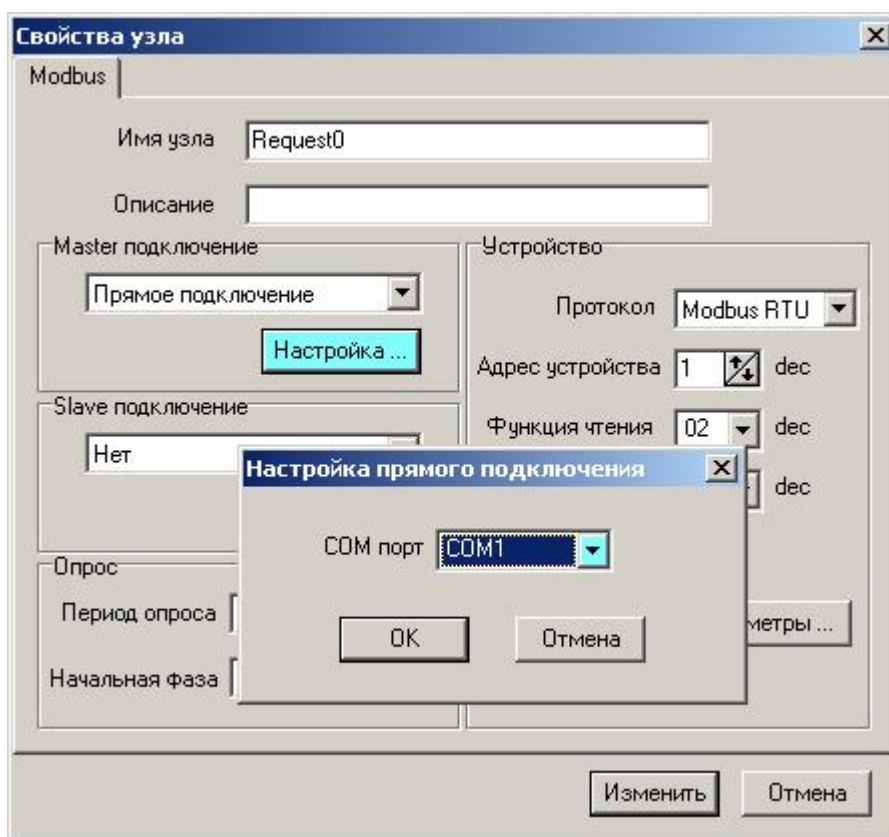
Свойства узла

Modbus

Имя узла Request0

Описание

Master подключение

Прямое подключение

Настройка ...

Slave подключение

Нет

Опрос

Период опроса

Начальная фаза

Устройство

Протокол Modbus RTU

Адрес устройства 1 dec

Функция чтения 02 dec

dec

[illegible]метры ...

Настройка прямого подключения

COM порт COM1

OK

Отмена

Изменить

Отмена